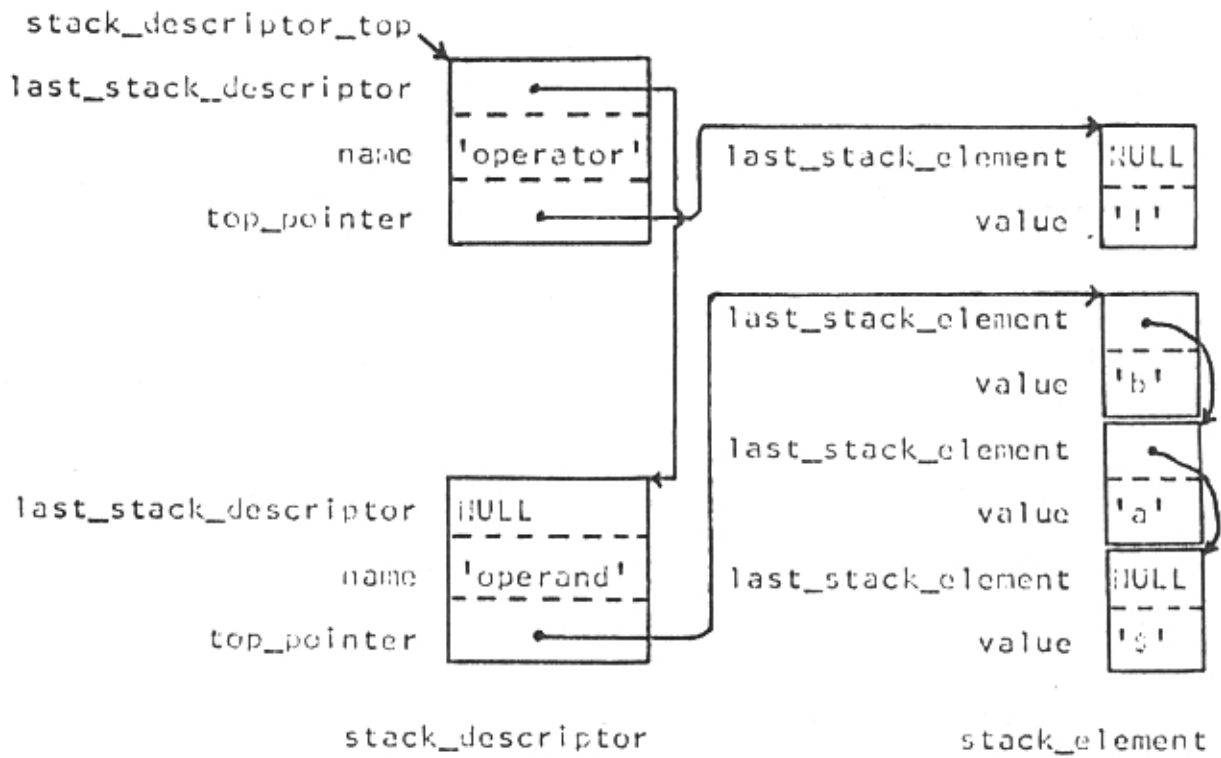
stack_descriptor_top

last_stack_descriptor

name 'operator'

top_pointer

last_stack_element NULL

value '!'

last_stack_element

value 'b'

last_stack_element

value 'a'

last_stack_descriptor NULL

name 'operand'

top_pointer

last_stack_element NULL

value '$'

stack_descriptor

stack_element